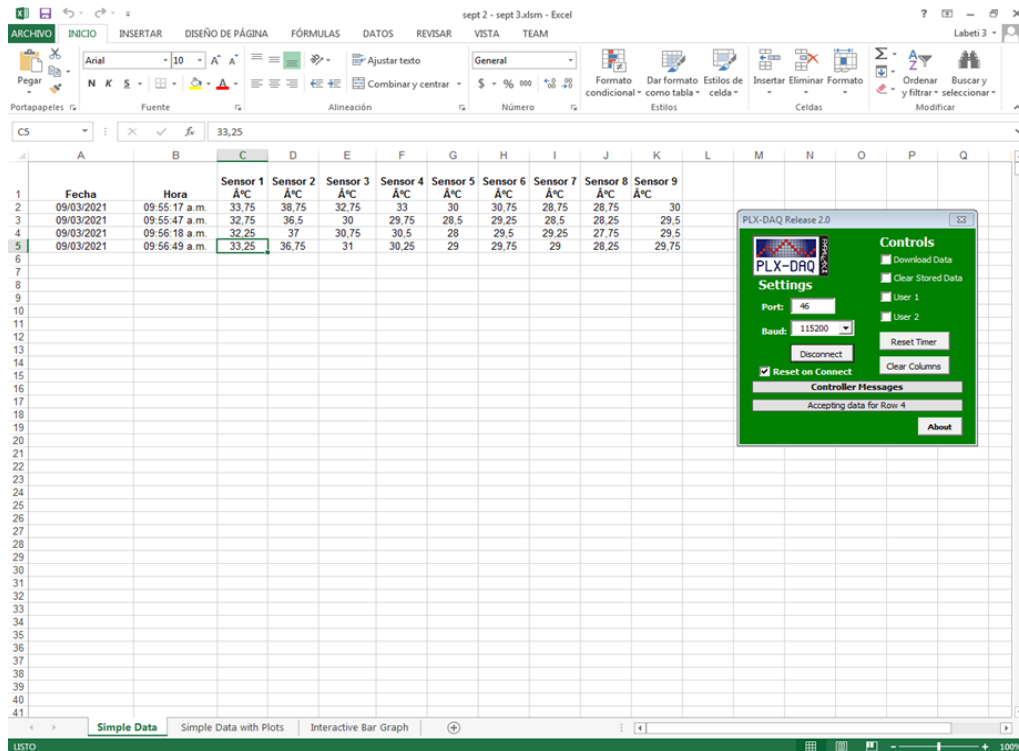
sept 2 - sept 3.xlsm - Excel

ARCHIVO INICIO INSERTAR DISEÑO DE PÁGINA FÓRMULAS DATOS REVISAR VISTA TEAM Labeti 3

Pegar Arial 10 N K S Ajustar texto Combinar y centrar General $ % 000 Formato condicional Dar formato como tabla Estilos de celda Insertar Eliminar Formato Ordenar y filtrar Buscar y seleccionar

Portapapeles Fuente Alineación Número Estilos Celdas Modificar

C5 33,25

| | A | B | C | D | E | F | G | H | I | J | K |
|---|---|---|---|---|---|---|---|---|---|---|---|
| 1 | Fecha | Hora | Sensor 1 Â°C | Sensor 2 Â°C | Sensor 3 Â°C | Sensor 4 Â°C | Sensor 5 Â°C | Sensor 6 Â°C | Sensor 7 Â°C | Sensor 8 Â°C | Sensor 9 Â°C |
| 2 | 09/03/2021 | 09:55:17 a.m. | 33,75 | 38,75 | 32,75 | 33 | 30 | 30,75 | 28,75 | 28,75 | 30 |
| 3 | 09/03/2021 | 09:55:47 a.m. | 32,75 | 36,5 | 30 | 29,75 | 28,5 | 29,25 | 28,5 | 28,25 | 29,5 |
| 4 | 09/03/2021 | 09:56:18 a.m. | 32,25 | 37 | 30,75 | 30,5 | 28 | 29,5 | 29,25 | 27,75 | 29,5 |
| 5 | 09/03/2021 | 09:56:49 a.m. | 33,25 | 36,75 | 31 | 30,25 | 29 | 29,75 | 29 | 28,25 | 29,75 |

PLX-DAQ Release 2.0

PLX-DAQ
Settings
Port: 46
Baud: 115200
Disconnect
Reset on Connect

Controls
Download Data
Clear Stored Data
User 1
User 2
Reset Timer
Clear Columns

Controller Messages
Accepting data for Row 4
About

Simple Data Simple Data with Plots Interactive Bar Graph

LISTO 100%